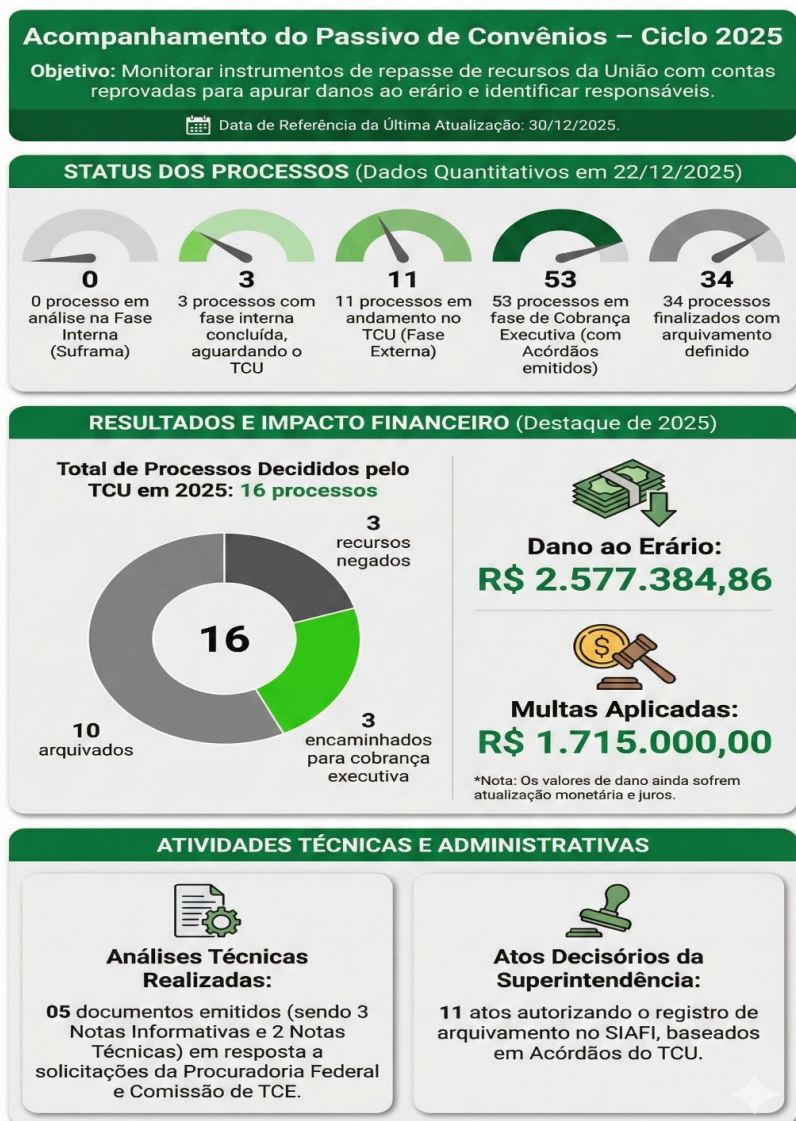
Acompanhamento do Passivo de Convênios – Ciclo 2025

**Objetivo:** Monitorar instrumentos de repasse de recursos da União com contas reprovadas para apurar danos ao erário e identificar responsáveis.

Data de Referência da Última Atualização: 30/12/2025.

STATUS DOS PROCESSOS (Dados Quantitativos em 22/12/2025)

0
0 processo em análise na Fase Interna (Suframa)

3
3 processos com fase interna concluída, aguardando o TCU

11
11 processos em andamento no TCU (Fase Externa)

53
53 processos em fase de Cobrança Executiva (com Acórdãos emitidos)

34
34 processos finalizados com arquivamento definido

RESULTADOS E IMPACTO FINANCEIRO (Destaque de 2025)

Total de Processos Decididos pelo TCU em 2025: 16 processos

16

3
recursos negados

3
encaminhados para cobrança executiva

10
arquivados

Dano ao Erário:
R$ 2.577.384,86

Multas Aplicadas:
R$ 1.715.000,00

*Nota: Os valores de dano ainda sofrem atualização monetária e juros.

ATIVIDADES TÉCNICAS E ADMINISTRATIVAS

Análises Técnicas Realizadas:

05 documentos emitidos (sendo 3 Notas Informativas e 2 Notas Técnicas) em resposta a solicitações da Procuradoria Federal e Comissão de TCE.

Atos Decisórios da Superintendência:

11 atos autorizando o registro de arquivamento no SIAFI, baseados em Acórdãos do TCU.